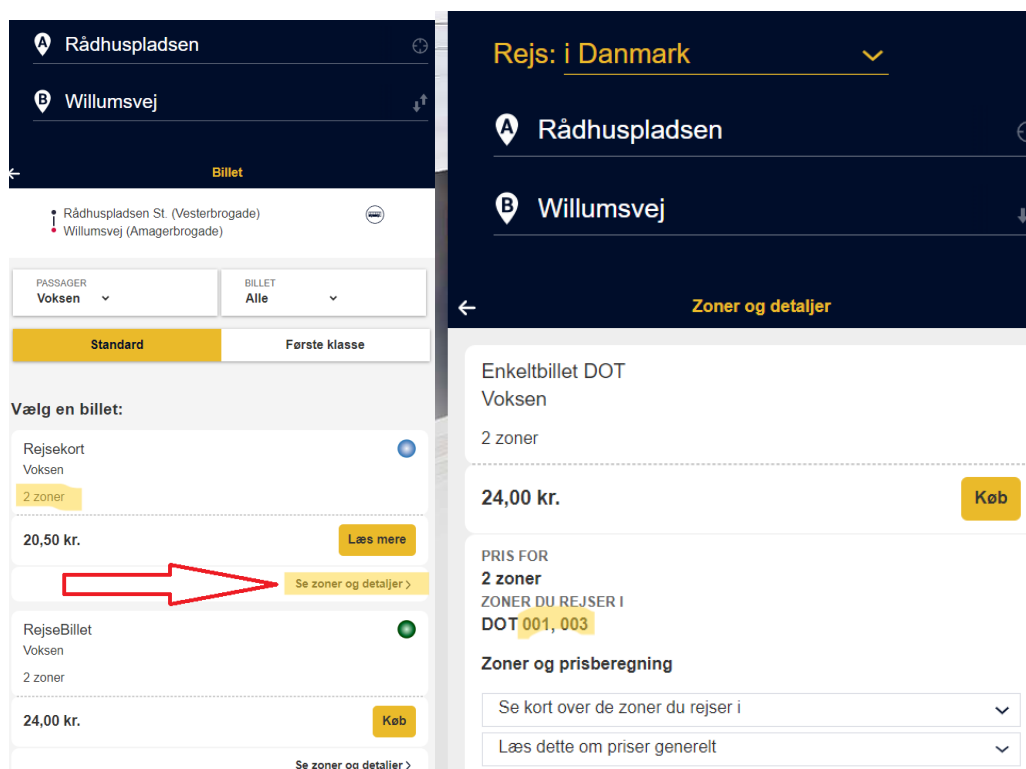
Rådhuspladsen

Willumsvej

Billet

Rådhuspladsen St. (Vesterbrogade)
Willumsvej (Amagerbrogade)

PASSAGER
Voksen

BILLET
Alle

Standard

Første klasse

Vælg en billet:

Rejsekort
Voksen
2 zoner

20,50 kr.

Læs mere

Se zoner og detaljer ›

RejseBillet
Voksen
2 zoner

24,00 kr.

Køb

Se zoner og detaljer ›

Rejs: i Danmark

Rådhuspladsen

Willumsvej

Zoner og detaljer

Enkeltbillet DOT
Voksen

2 zoner

24,00 kr.

Køb

PRIS FOR
2 zoner
ZONER DU REJSER I
DOT 001, 003

Zoner og prisberegning

Se kort over de zoner du rejser i

Læs dette om priser generelt